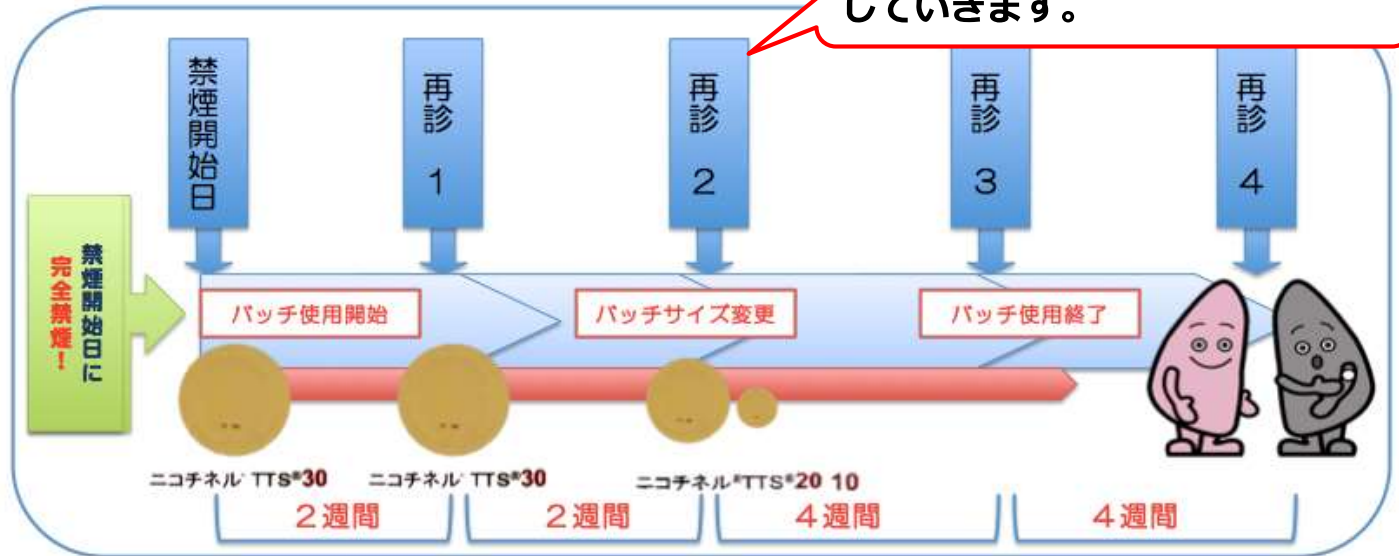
していきます。

禁煙開始日

再診 1

再診 2

再診 3

再診 4

禁煙開始日に完全禁煙！

パッチ使用開始

パッチサイズ変更

パッチ使用終了

ニコチネル TTS®30

ニコチネル TTS®30

ニコチネル®TTS®20 10

２週間

２週間

４週間

４週間